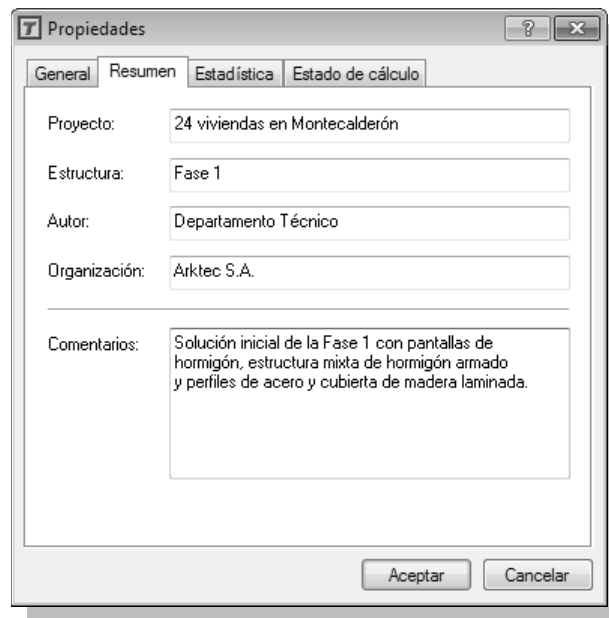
Propiedades

?

General | Resumen | Estadística | Estado de cálculo

Proyecto: 24 viviendas en Montecalderón

Estructura: Fase 1

Autor: Departamento Técnico

Organización: Arktec S.A.

Comentarios: Solución inicial de la Fase 1 con pantallas de hormigón, estructura mixta de hormigón armado y perfiles de acero y cubierta de madera laminada.

Aceptar | Cancelar